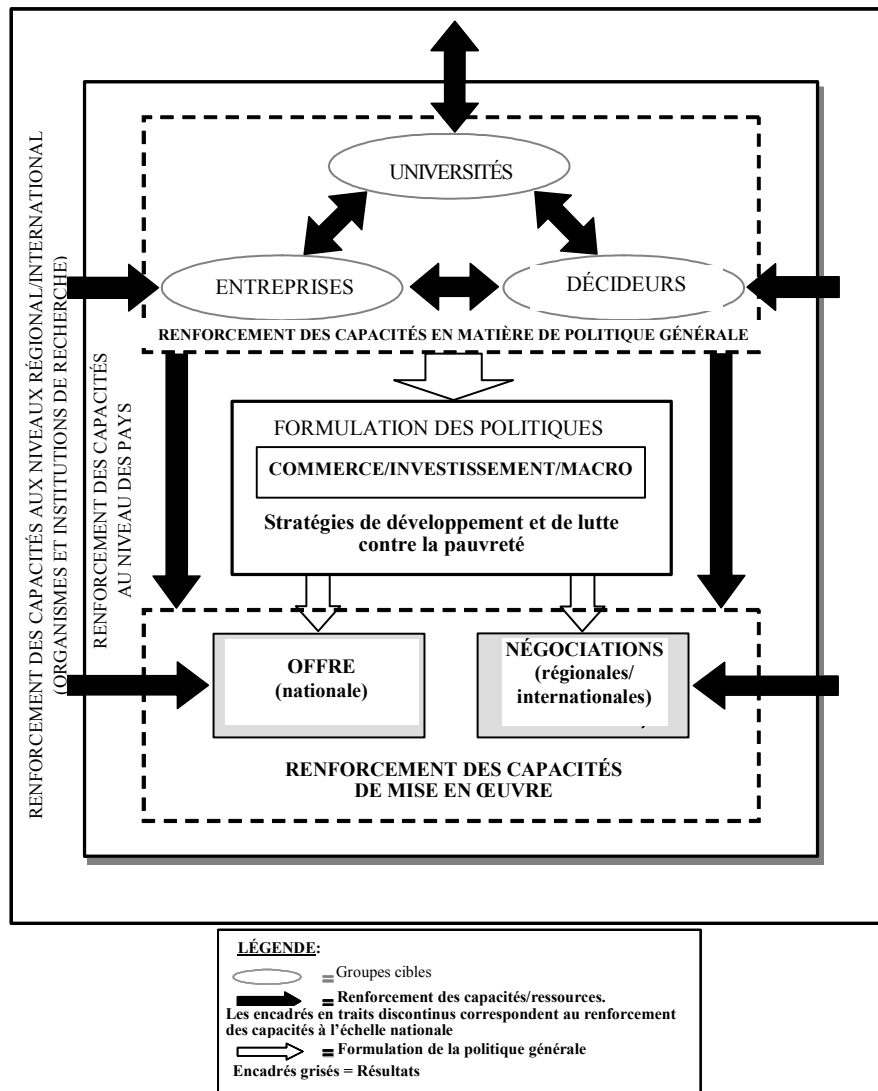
RENFORCEMENT DES CAPACITÉS AUX NIVEAUX RÉGIONAL/INTERNATIONAL (ORGANISMES ET INSTITUTIONS DE RECHERCHE)

RENFORCEMENT DES CAPACITÉS AU NIVEAU DES PAYS

UNIVERSITÉS

ENTREPRISES

DÉCIDEURS

RENFORCEMENT DES CAPACITÉS EN MATIÈRE DE POLITIQUE GÉNÉRALE

FORMULATION DES POLITIQUES

COMMERCE/INVESTISSEMENT/MACRO

Stratégies de développement et de lutte contre la pauvreté

OFFRE (nationale)

NÉGOCIATIONS (régionales/ internationales)

RENFORCEMENT DES CAPACITÉS DE MISE EN ŒUVRE

LÉGENDE:

= Groupes cibles

= Renforcement des capacités/ressources.

Les encadrés en traits discontinus correspondent au renforcement des capacités à l'échelle nationale

= Formulation de la politique générale

Encadrés grisés = Résultats